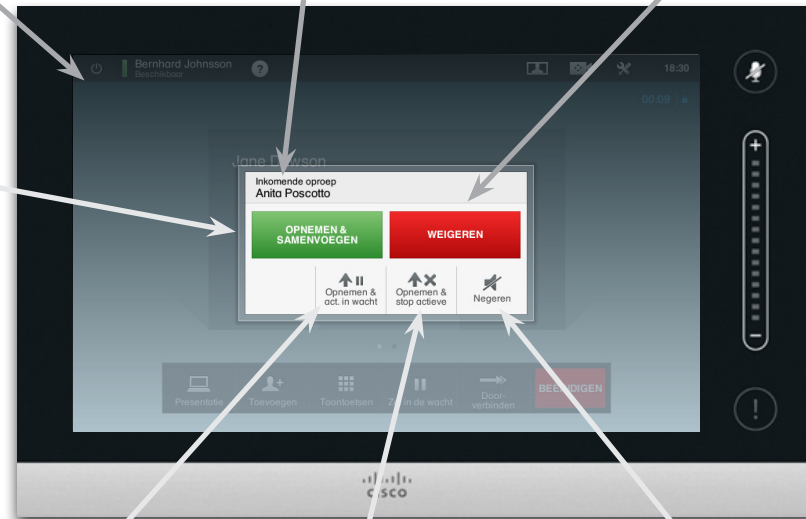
Bernhard Johnsson
Beschikbaar
18:30
00:09
Jane Dawson
Inkomende oproep
Anita Poscotto
OPNEMEN & SAMENVOEGEN
WEIGEREN
Opnemen & act. in wacht
Opnemen & stop actieve
Negeren
Presentatie
Toevoegen
Toontoetsen
Zet in de wacht
Doorverbinden
BEËINDIGEN
cisco